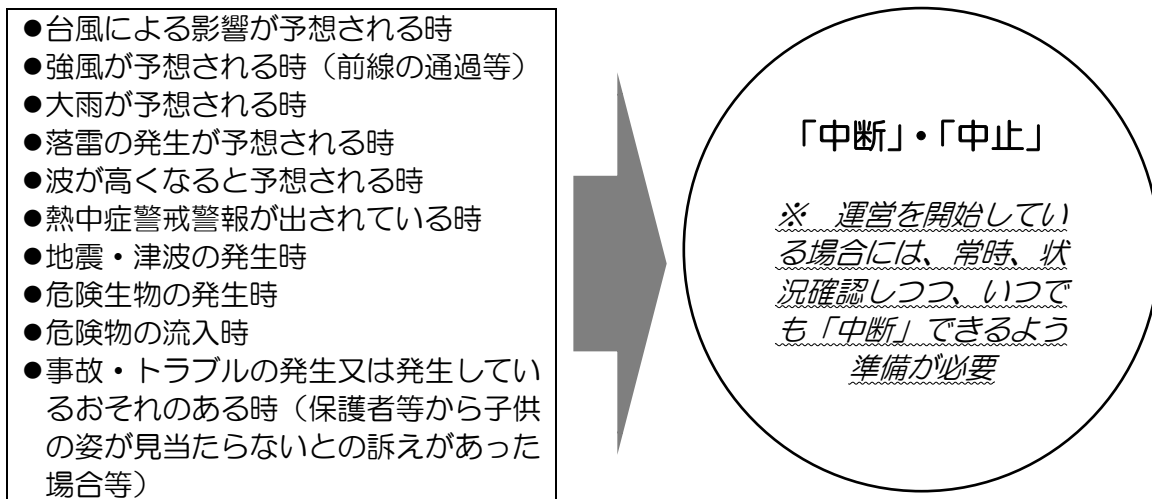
●台風による影響が予想される時
●強風が予想される時（前線の通過等）
●大雨が予想される時
●落雷の発生が予想される時
●波が高くなると予想される時
●熱中症警戒警報が出されている時
●地震・津波の発生時
●危険生物の発生時
●危険物の流入時
●事故・トラブルの発生又は発生しているおそれのある時（保護者等から子供の姿が見当たらないとの訴えがあった場合等）

「中断」・「中止」

※　運営を開始している場合には、常時、状況確認しつつ、いつでも「中断」できるよう準備が必要